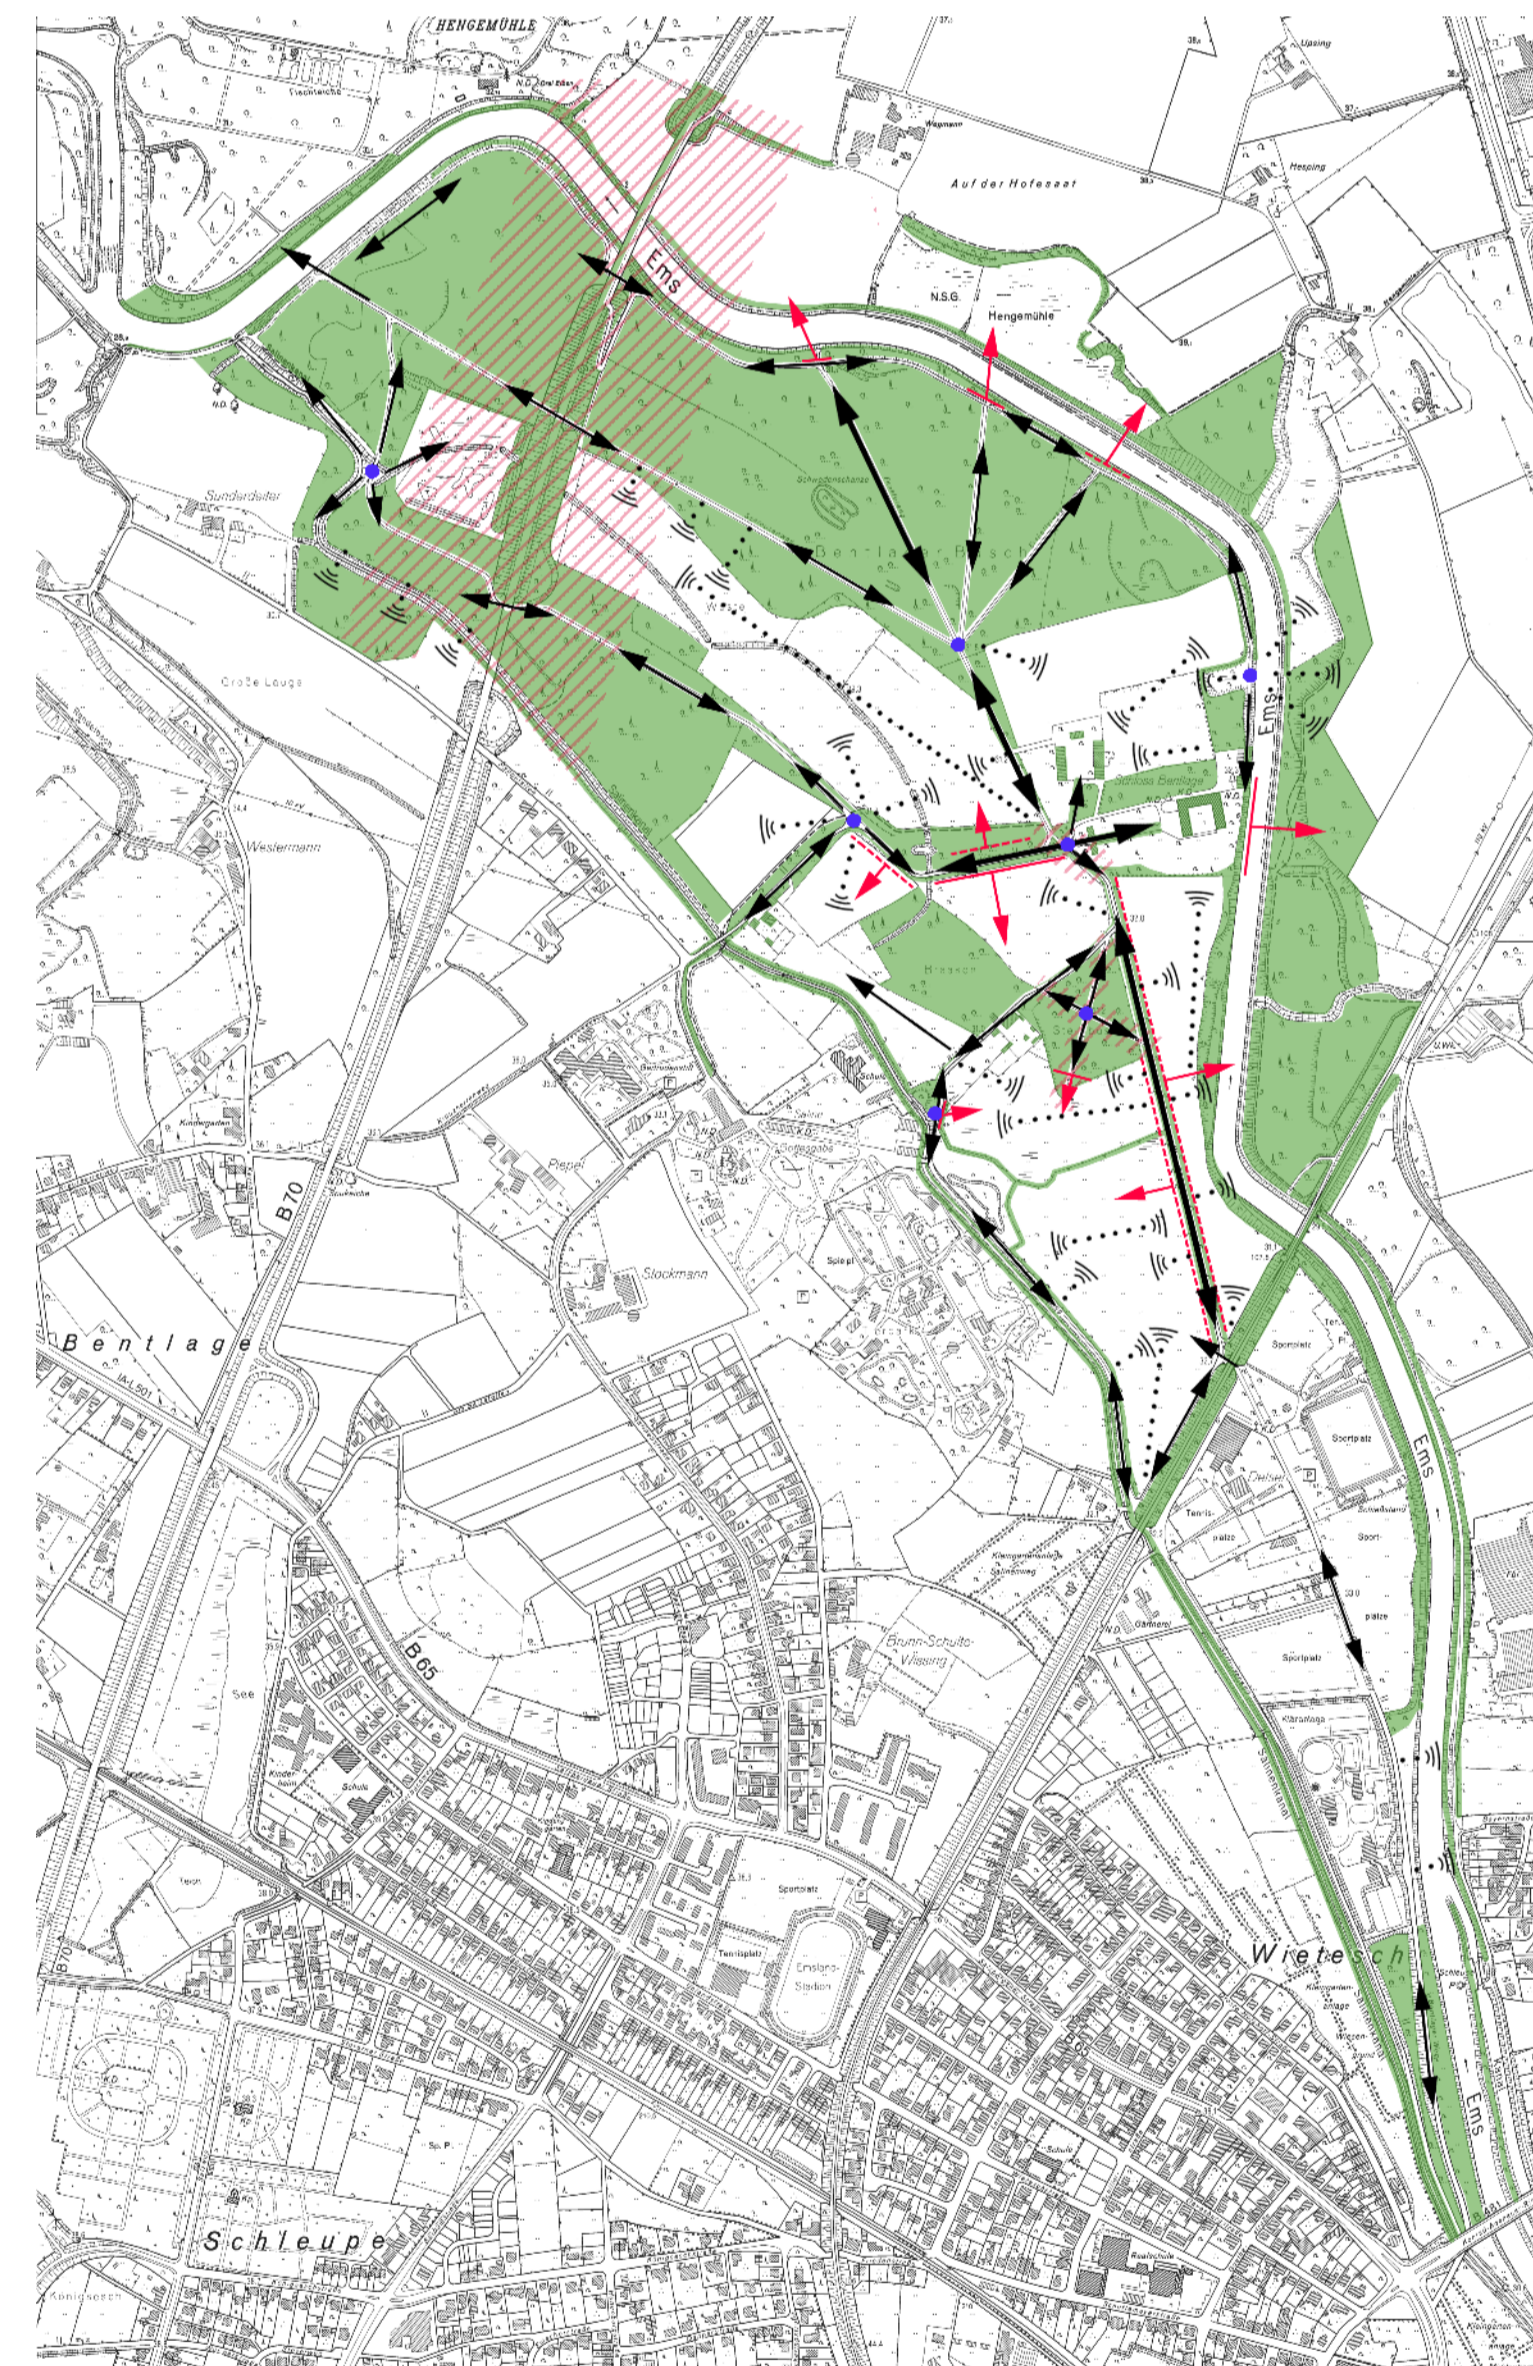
HENGEMÜHLE

Upsing

Hesping

Auf der Hofesaat

Ems

N.S.G.

Hengemühle

Sunderdieker

Bentlager Busch

Schwedenschanze

Große Lauge

Westermann

Schloss Bentlage

Ems

Piepel

Stockmann

Spielpl.

Kindergarten

B70

Bentlage

B65

Brunn-Schulte-Vlissing

Sportplatz

Tennis-plätze

Sportplatz

Sport-plätze

Sportplatz

Kläranlage

Ems

Emsland-Stadion

Sportplatz

Tennisplatz

Schule

Kinderheim

See

Teich

Wietesch

Schleupe

Ems

Schule

Realschule